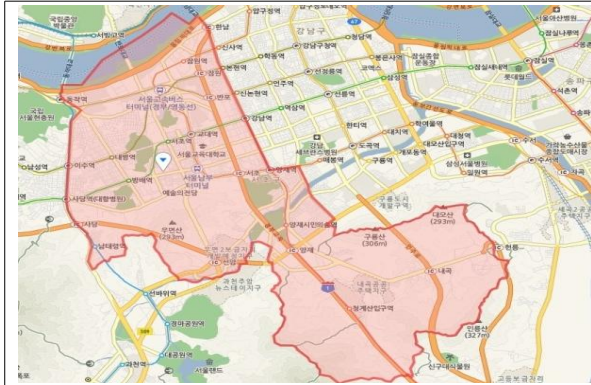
국립중앙
서빙고역
한남
압구정역
압구정
강남구
청담역
신사역
잠원역
논현역
강남구청역
청담
봉은사역
종합운동장역
잠실나루역
잠실새내역
잠실역
동작역
서울고속버스터미널
반포
학동역
언주역
선정릉역
삼성역
국립서울현충원
고속터미널역
신논현역
선릉역
한티역
대치역
학여울역
대청역
석촌역
송파역
교대역
강남역
역삼역
도곡역
매봉역
양재역
구룡역
개포동역
대모산입구역
수서역
이수역
내방역
서울교육대학교
서울남부터미널역
남부터미널
예술의전당
서초
남성역
방배역
삼성서울병원
일원역
사당역
총신대입구역
우면산 (293m)
양재시민의숲
양재
구룡산 (306m)
대모산 (293m)
남태령역
헌릉
내곡
청계산입구역
선바위역
과천시
인릉산 (327m)
경마공원역
대공원역
과천역
신구대식물원